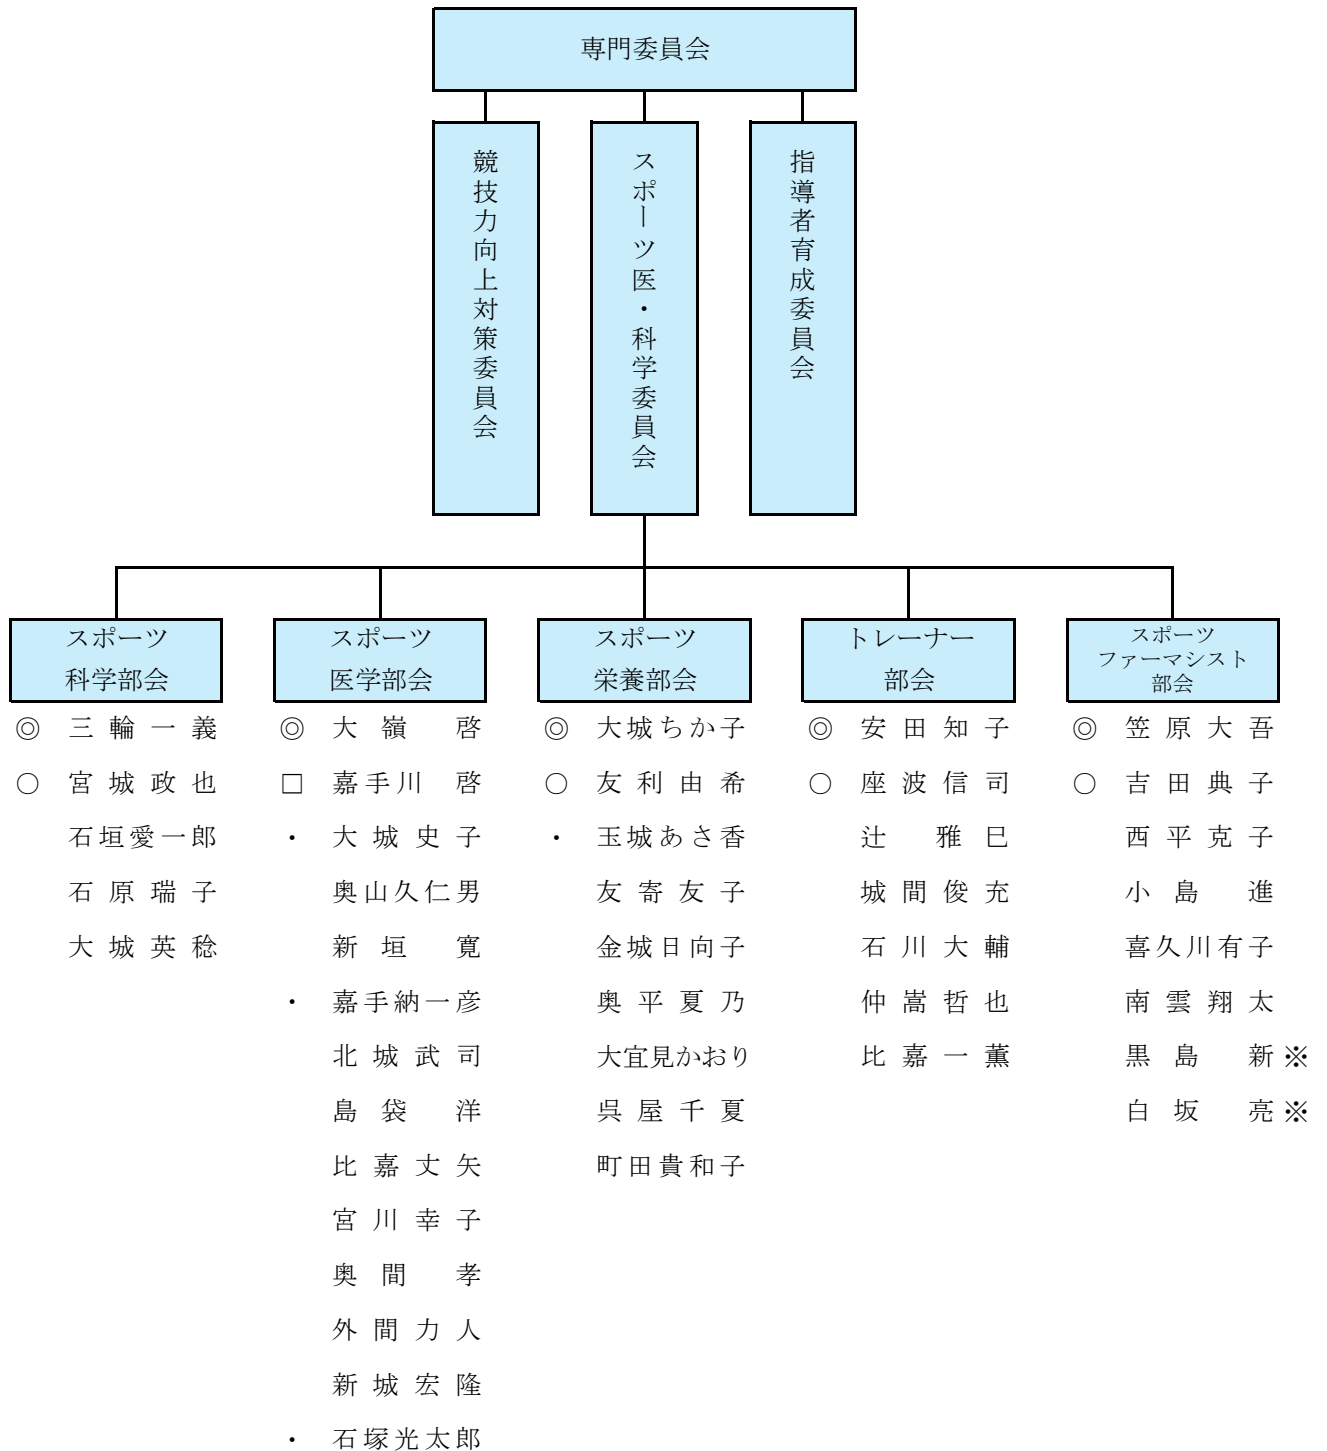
専門委員会

競技力向上対策委員会

スポーツ医・科学委員会

指導者育成委員会

スポーツ科学部会
◎ 三輪一義
○ 宮城政也
石垣愛一郎
石原瑞子
大城英稔

スポーツ医学部会
◎ 大嶺 啓
□ 嘉手川 啓
・ 大城史子
奥山久仁男
新垣 寛
・ 嘉手納一彦
北城武司
島袋 洋
比嘉丈矢
宮川幸子
奥間 孝
外間力人
新城宏隆
・ 石塚光太郎

スポーツ栄養部会
◎ 大城ちか子
○ 友利由希
・ 玉城あさ香
友寄友子
金城日向子
奥平夏乃
大宜見かおり
呉屋千夏
町田貴和子

トレーナー部会
◎ 安田知子
○ 座波信司
辻 雅巳
城間俊充
石川大輔
仲嵩哲也
比嘉一薫

スポーツファーマシスト部会
◎ 笠原大吾
○ 吉田典子
西平克子
小島 進
喜久川有子
南雲翔太
黒島 新※
白坂 亮※